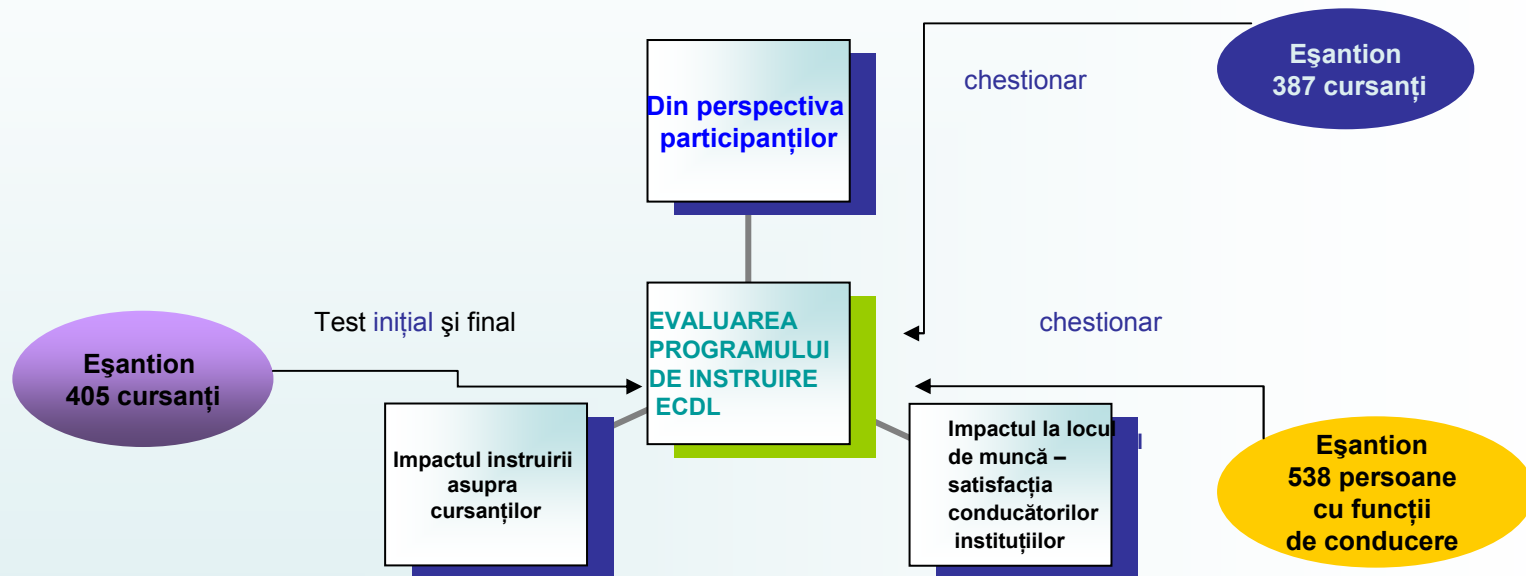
Din perspectiva participanților

chestionar

Eşantion
387 cursanți

Test inițial şi final

EVALUAREA PROGRAMULUI DE INSTRUIRE ECDL

chestionar

Eşantion
405 cursanți

Impactul instruirii asupra cursanților

Impactul la locul de muncă – satisfacția conducătorilor instituțiilor

Eşantion
538 persoane
cu funcții
de conducere